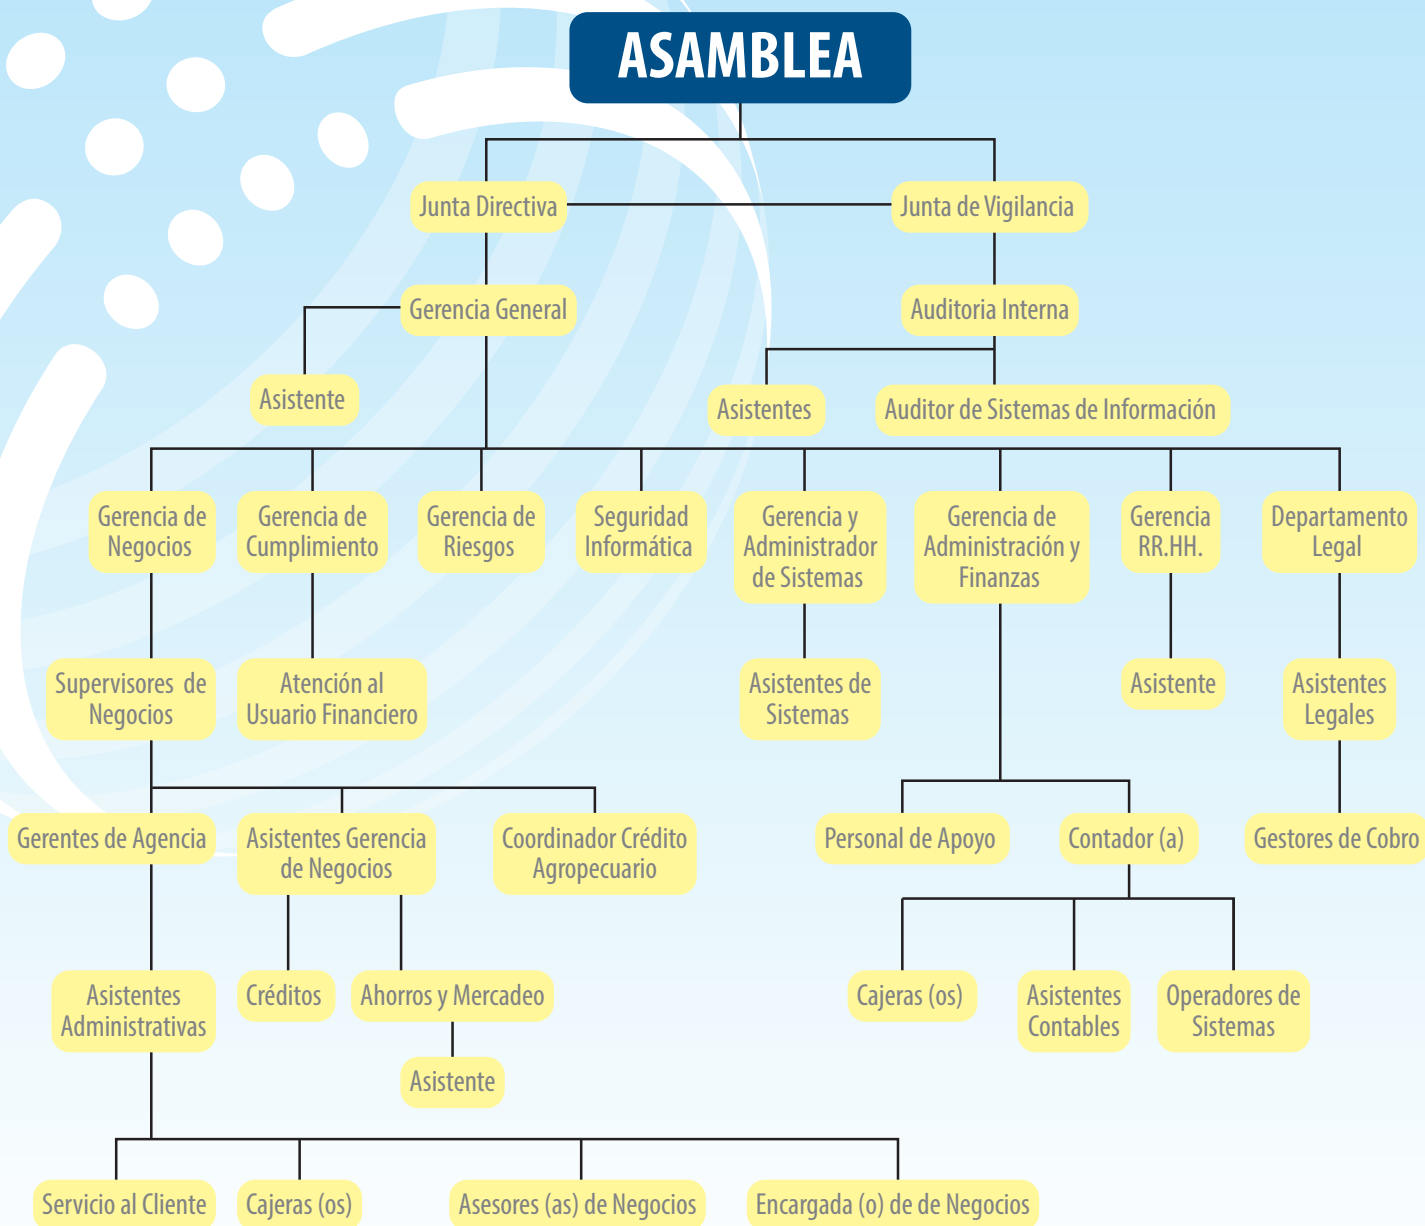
ASAMBLEA

Junta Directiva

Junta de Vigilancia

Gerencia General

Auditoria Interna

Asistente

Asistentes

Auditor de Sistemas de Información

Gerencia de Negocios

Gerencia de Cumplimiento

Gerencia de Riesgos

Seguridad Informática

Gerencia y Administrador de Sistemas

Gerencia de Administración y Finanzas

Gerencia RR.HH.

Departamento Legal

Supervisores de Negocios

Atención al Usuario Financiero

Asistentes de Sistemas

Asistente

Asistentes Legales

Gerentes de Agencia

Asistentes Gerencia de Negocios

Coordinador Crédito Agropecuario

Personal de Apoyo

Contador (a)

Gestores de Cobro

Asistentes Administrativas

Créditos

Ahorros y Mercadeo

Cajeras (os)

Asistentes Contables

Operadores de Sistemas

Asistente

Servicio al Cliente

Cajeras (os)

Asesores (as) de Negocios

Encargada (o) de de Negocios